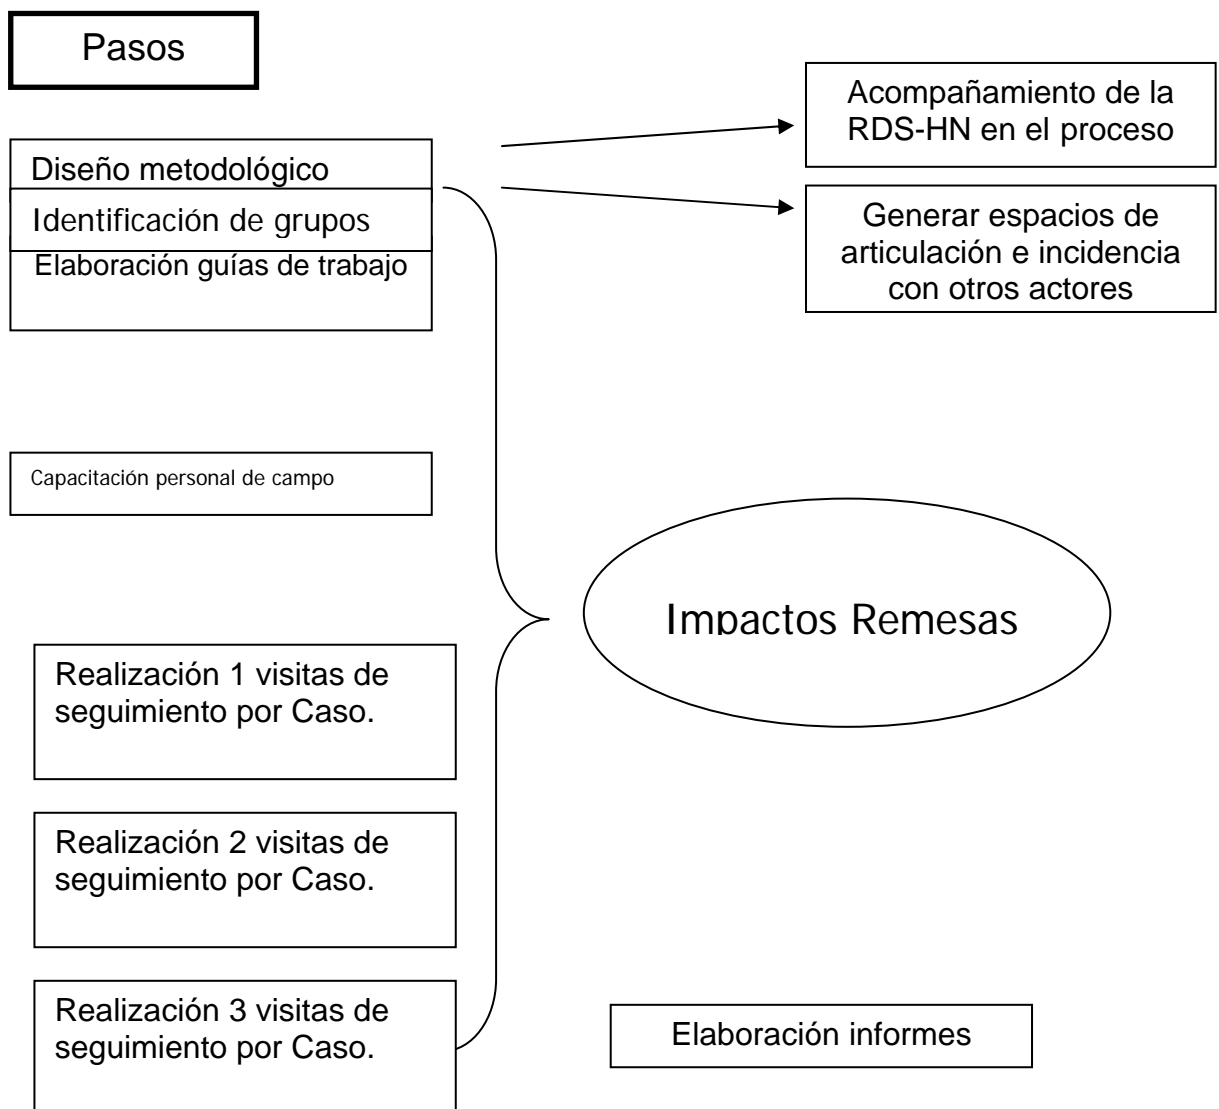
Pasos

Acompañamiento de la RDS-HN en el proceso

Diseño metodológico

Identificación de grupos

Elaboración guías de trabajo

Generar espacios de articulación e incidencia con otros actores

Capacitación personal de campo

Impactos Remesas

Realización 1 visitas de seguimiento por Caso.

Realización 2 visitas de seguimiento por Caso.

Realización 3 visitas de seguimiento por Caso.

Elaboración informes